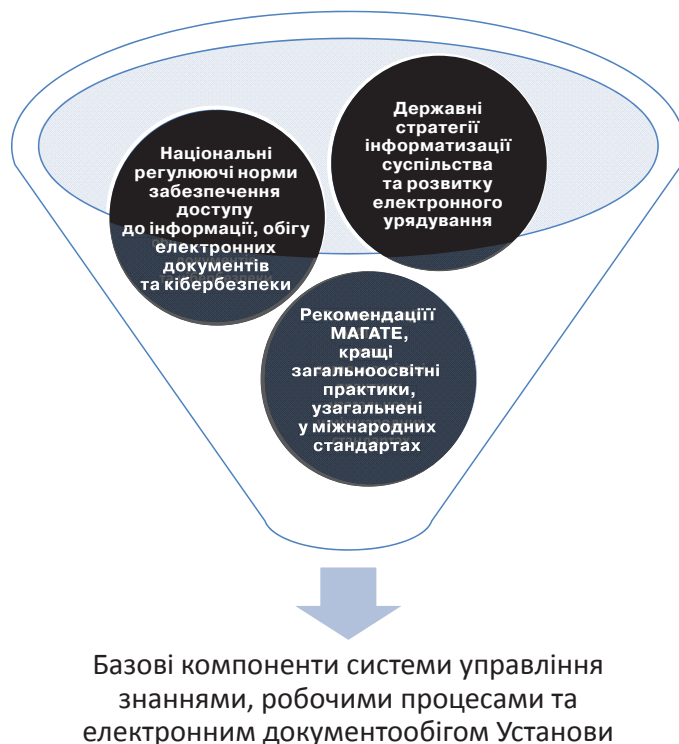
Національні регулюючі норми забезпечення доступу до інформації, обігу електронних документів та кібербезпеки

Державні стратегії інформатизації суспільства та розвитку електронного урядування

Рекомендаціїї МАГАТЕ, кращі загальноосвітні практики, узагальнені у міжнародних стандартах

Базові компоненти системи управління знаннями, робочими процесами та електронним документообігом Установи